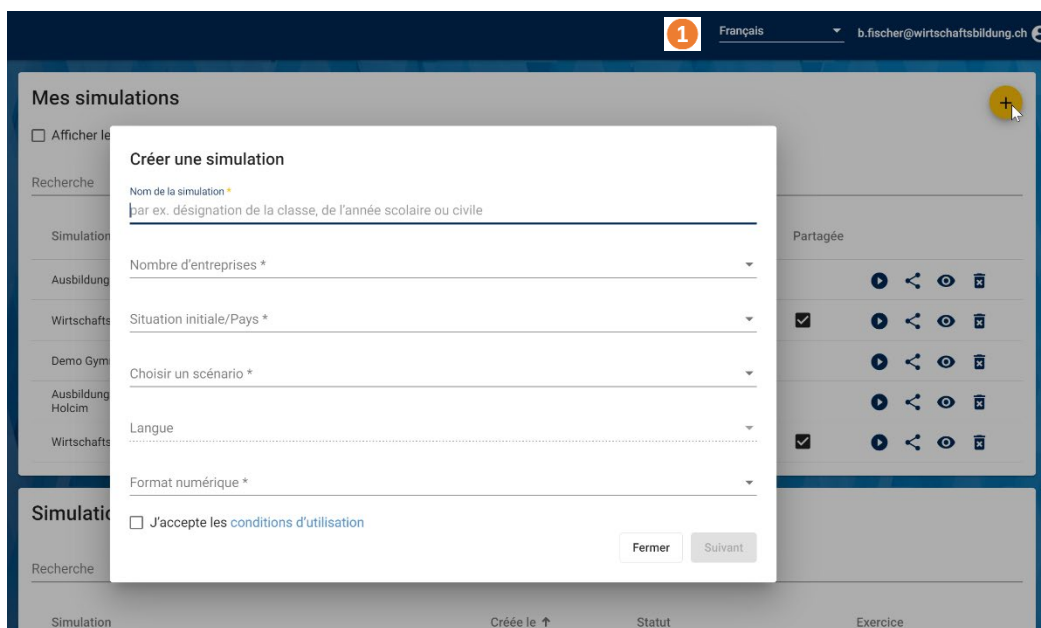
1

Français

b.fischer@wirtschaftsbildung.ch

Mes simulations

Afficher le

Recherche

Simulation

Partagée

Ausbildung

Wirtschafts

Demo Gym

Ausbildung Holcim

Wirtschafts

Simulatio

Recherche

Simulation

Créée le ↑

Statut

Exercice

Créer une simulation

Nom de la simulation *

par ex. désignation de la classe, de l'année scolaire ou civile

Nombre d'entreprises *

Situation initiale/Pays *

Choisir un scénario *

Langue

Format numérique *

J'accepte les conditions d'utilisation

Fermer

Suivant